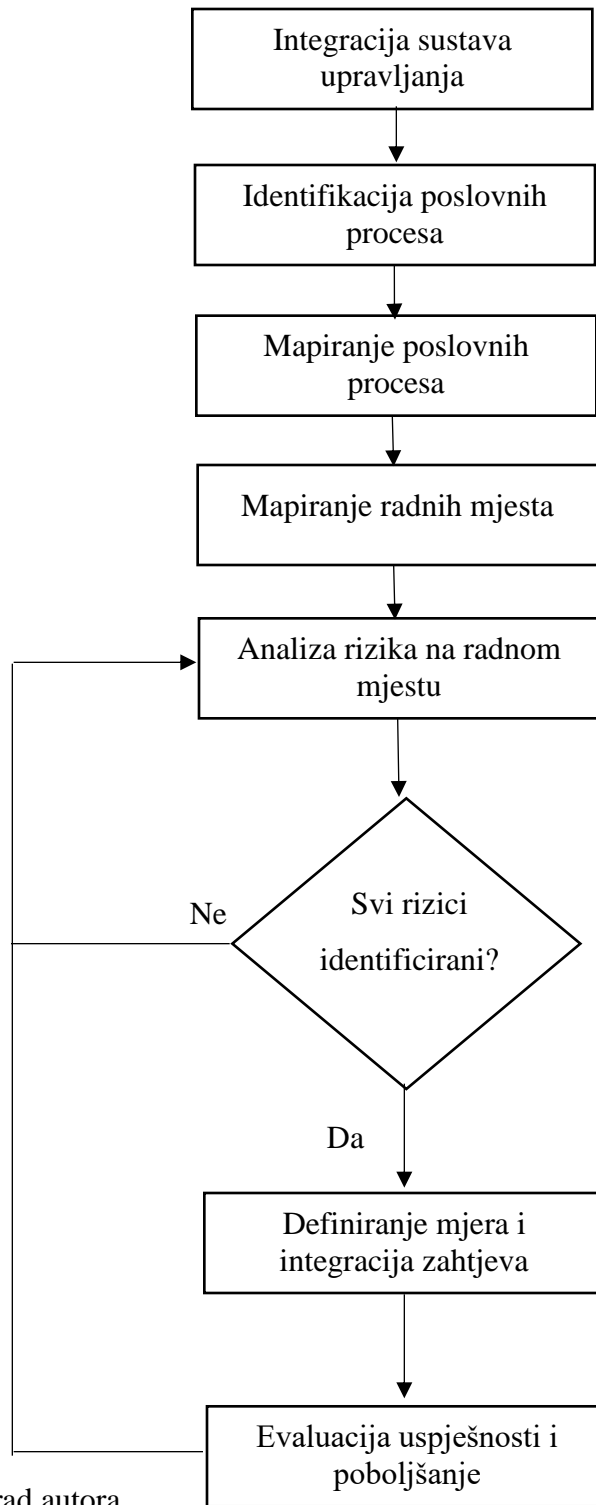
Integracija sustava upravljanja

Identifikacija poslovnih procesa

Mapiranje poslovnih procesa

Mapiranje radnih mjesta

Analiza rizika na radnom mjestu

Ne

Svi rizici identificirani?

Da

Definiranje mjera i integracija zahtjeva

Evaluacija uspješnosti i poboljšanje

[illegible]rad autora